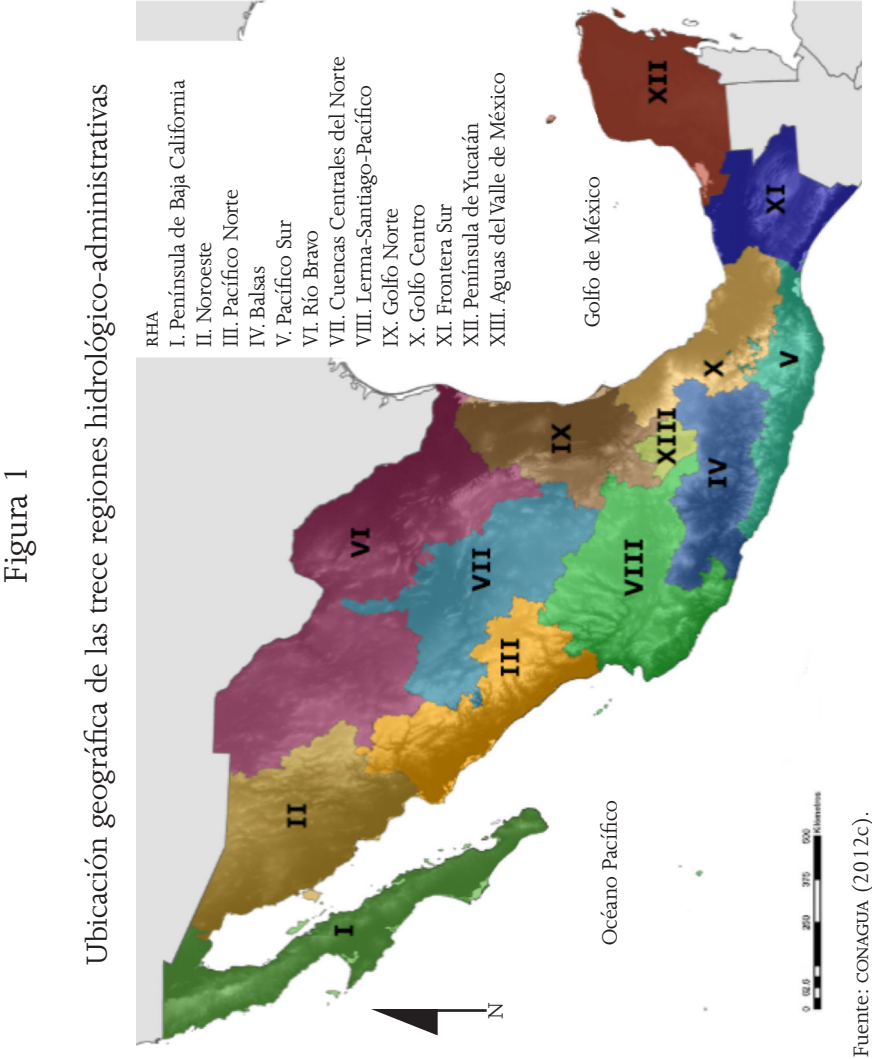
Figura 1

Ubicación geográfica de las trece regiones hidrológico-administrativas

RHA
I. Península de Baja California
II. Noroeste
III. Pacífico Norte
IV. Balsas
V. Pacífico Sur
VI. Río Bravo
VII. Cuencas Centrales del Norte
VIII. Lerma-Santiago-Pacífico
IX. Golfo Norte
X. Golfo Centro
XI. Frontera Sur
XII. Península de Yucatán
XIII. Aguas del Valle de México

Golfo de México

Océano Pacífico

N

I
II
III
IV
V
VI
VII
VIII
IX
X
XI
XII
XIII

0 62.5 125 250 375 500 Kilometros

Fuente: CONAGUA (2012c).